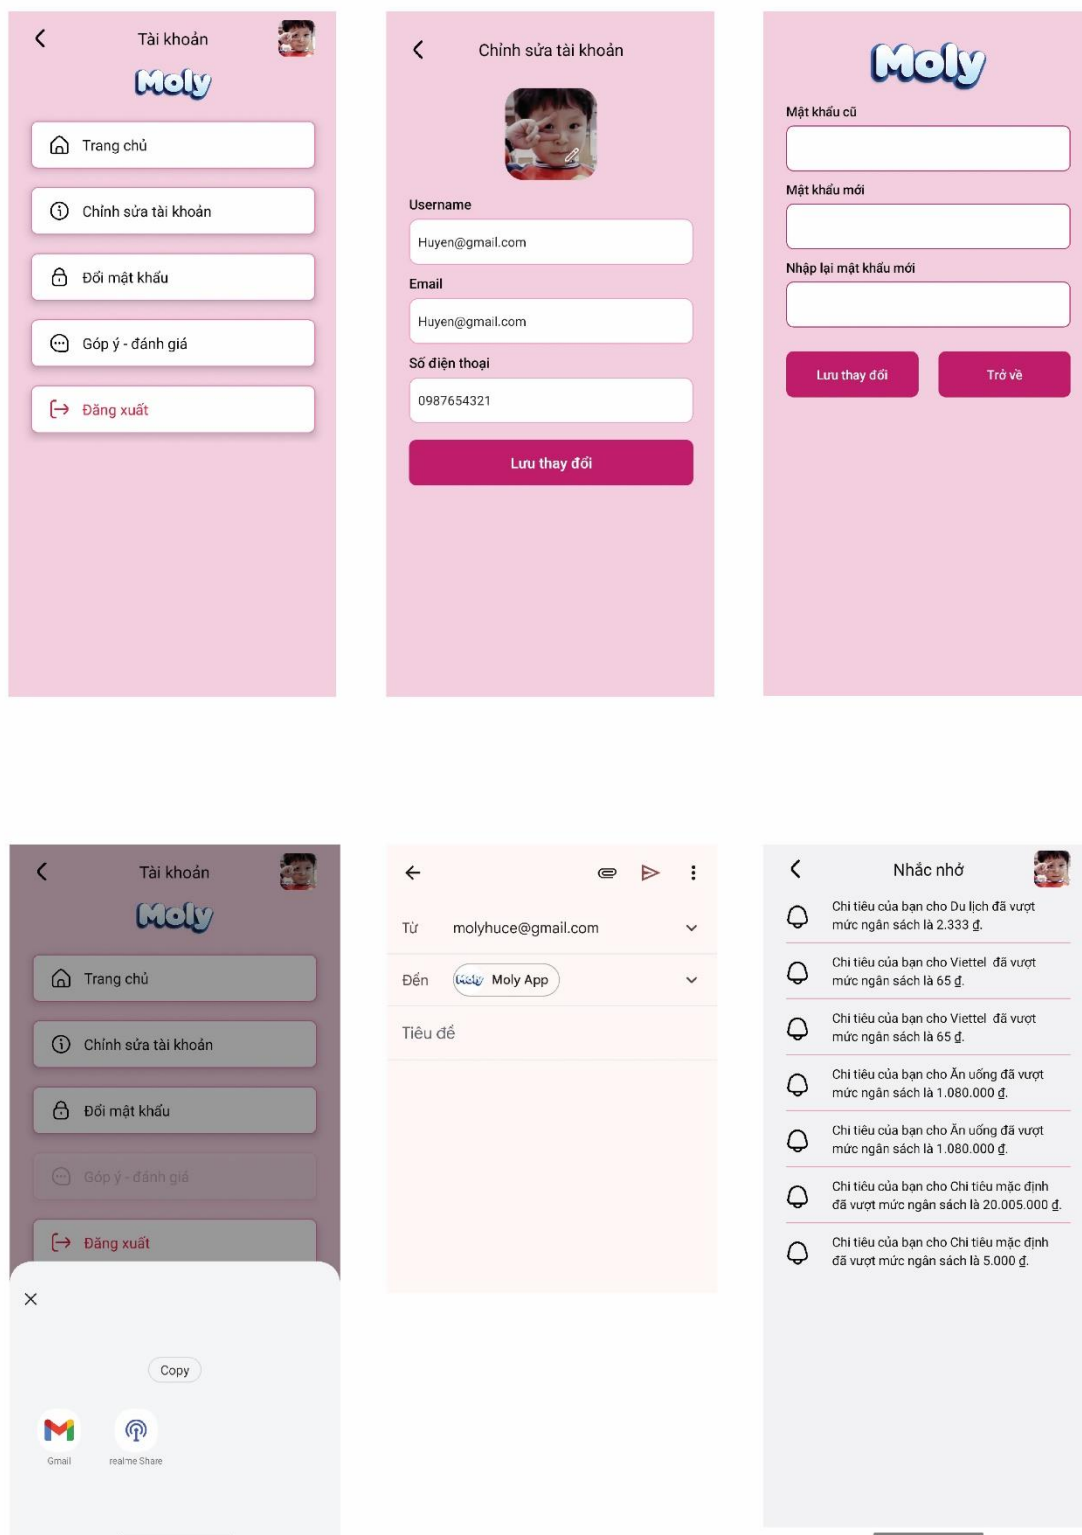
Tài khoản

Moly

Trang chủ

Chỉnh sửa tài khoản

Đổi mật khẩu

Góp ý - đánh giá

Đăng xuất

Chỉnh sửa tài khoản

Username

Huyen@gmail.com

Email

Huyen@gmail.com

Số điện thoại

0987654321

Lưu thay đổi

Moly

Mật khẩu cũ

Mật khẩu mới

Nhập lại mật khẩu mới

Lưu thay đổi

Trở về

Tài khoản

Moly

Trang chủ

Chỉnh sửa tài khoản

Đổi mật khẩu

Góp ý - đánh giá

Đăng xuất

Copy

Gmail

realme Share

Từ molyhuce@gmail.com

Đến Moly Moly App

Tiêu đề

Nhắc nhở

Chi tiêu của bạn cho Du lịch đã vượt mức ngân sách là 2.333 ₫.

Chi tiêu của bạn cho Viettel đã vượt mức ngân sách là 65 ₫.

Chi tiêu của bạn cho Viettel đã vượt mức ngân sách là 65 ₫.

Chi tiêu của bạn cho Ăn uống đã vượt mức ngân sách là 1.080.000 ₫.

Chi tiêu của bạn cho Ăn uống đã vượt mức ngân sách là 1.080.000 ₫.

Chi tiêu của bạn cho Chi tiêu mặc định đã vượt mức ngân sách là 20.005.000 ₫.

Chi tiêu của bạn cho Chi tiêu mặc định đã vượt mức ngân sách là 5.000 ₫.